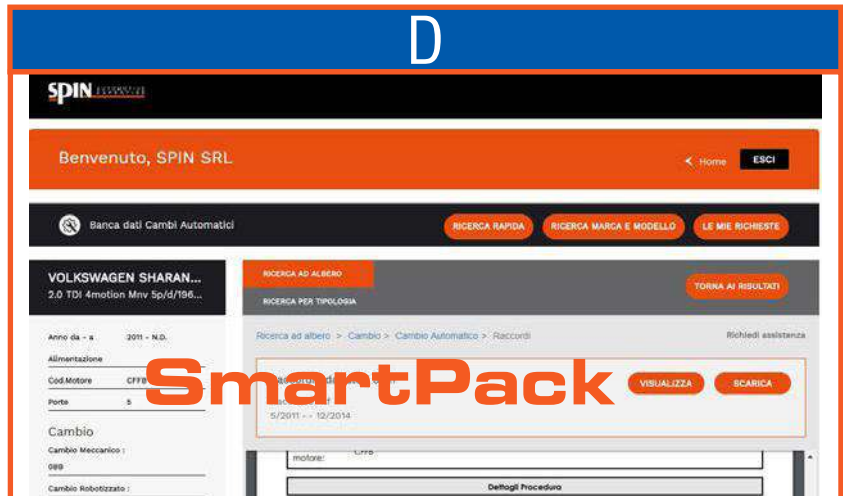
D

SPIN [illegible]

Benvenuto, SPIN SRL

< Home ESCI

Banca dati Cambi Automatici

RICERCA RAPIDA RICERCA MARCA E MODELLO LE MIE RICHIESTE

VOLKSWAGEN SHARAN...
2.0 TDI 4motion Mnv 5p/d/196...

RICERCA AD ALBERO
RICERCA PER TIPOLOGIA

TORNA AI RISULTATI

Anno da - a 2011 - N.D.
Alimentazione
Cod.Motore CFFB
Porte 5

Cambio
Cambio Meccanico :
08B
Cambio Robotizzato :

Ricerca ad albero > Cambio > Cambio Automatico > Raccordi

Richiedi assistenza

SmartPack

VISUALIZZA SCARICA

5/2011 - - 12/2014

motore: CFFB

Dettagli Procedura